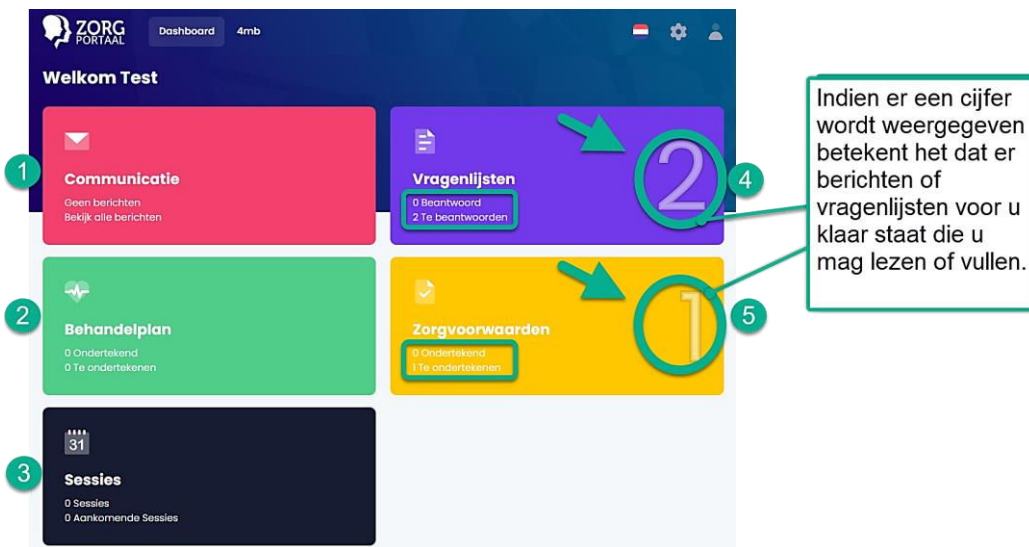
ZORG PORTAAL

Dashboard

4mb

Welkom Test

1

Communicatie

Geen berichten
Bekijk alle berichten

Vragenlijsten

0 Beantwoord
2 Te beantwoorden

2

4

Indien er een cijfer wordt weergegeven betekent het dat er berichten of vragenlijsten voor u klaar staat die u mag lezen of vullen.

2

Behandelplan

0 Ondertekend
0 Te ondertekenen

Zorgvoorwaarden

0 Ondertekend
1 Te ondertekenen

1

5

31

3

Sessies

0 Sessies
0 Aankomende Sessies